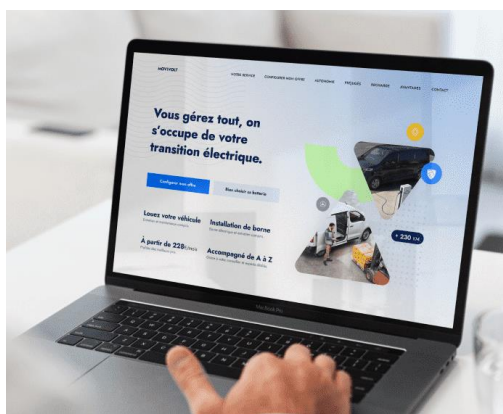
MOVIVOLT

NOTRE SERVICE

CONFIGURER MON OFFRE

AUTONOMIE

PRICINGS

RECHARGE

AVANTAGES

CONTACT

Vous gérez tout, on s'occupe de votre transition électrique.

Configurer mon offre

Bien choisir sa batterie

Louez votre véhicule

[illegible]

Installation de borne

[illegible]

À partir de 220€/mois

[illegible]

Accompagné de A à Z

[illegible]

+ 230 km

MacBook Pro